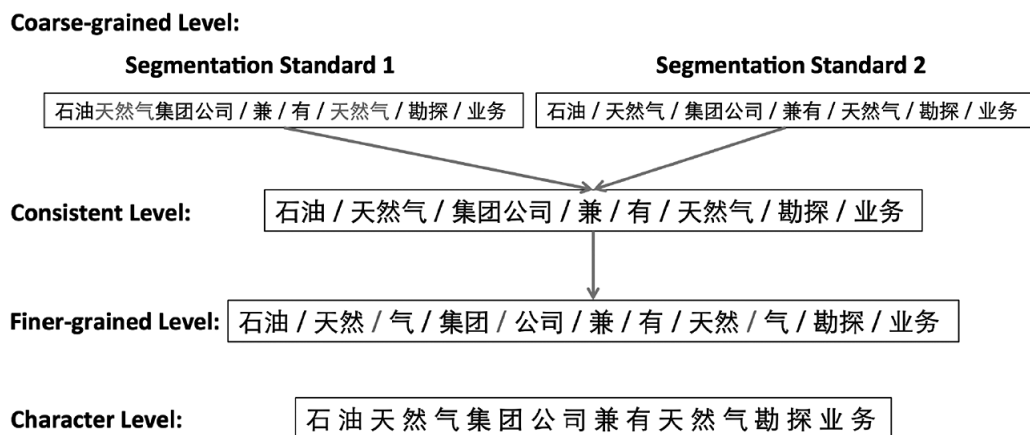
Coarse-grained Level:

Segmentation Standard 1

石油天然气集团公司 / 兼 / 有 / 天然气 / 勘探 / 业务

Segmentation Standard 2

石油 / 天然气 / 集团公司 / 兼有 / 天然气 / 勘探 / 业务

Consistent Level: 石油 / 天然气 / 集团公司 / 兼 / 有 / 天然气 / 勘探 / 业务

Finer-grained Level: 石油 / 天然 / 气 / 集团 / 公司 / 兼 / 有 / 天然 / 气 / 勘探 / 业务

Character Level: 石 油 天 然 气 集 团 公 司 兼 有 天 然 气 勘 探 业 务